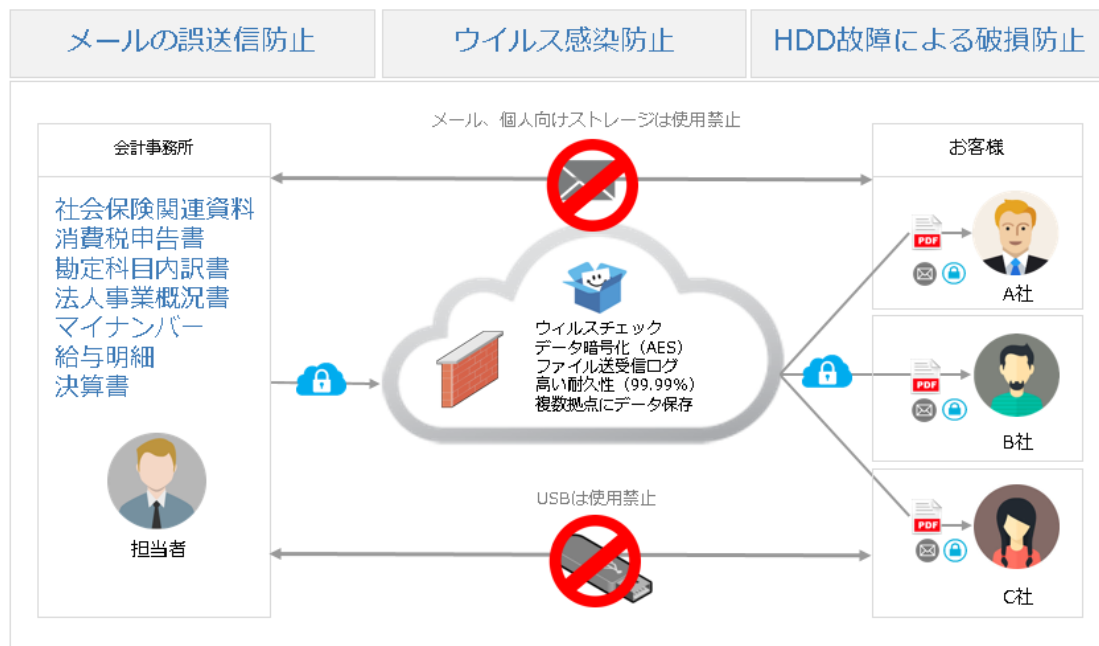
メールの誤送信防止

ウイルス感染防止

HDD故障による破損防止

メール、個人向けストレージは使用禁止

会計事務所

社会保険関連資料
消費税申告書
勘定科目内訳書
法人事業概況書
マイナンバー
給与明細
決算書

担当者

ウィルスチェック
データ暗号化（AES）
ファイル送受信ログ
高い耐久性（99.99%）
複数拠点にデータ保存

USBは使用禁止

お客様

PDF

A社

PDF

B社

PDF

C社